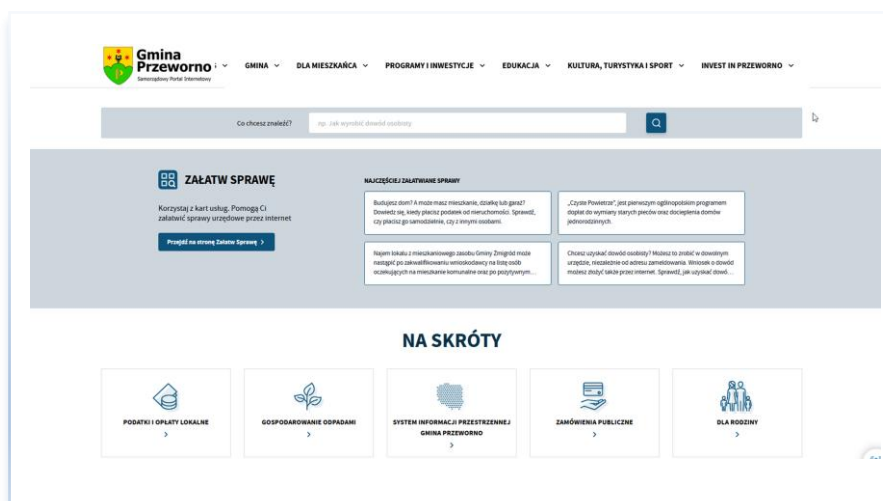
Gmina Przeworno
Samorządowy Portal Internetowy

GMINA ⌄ DLA MIESZKAŃCA ⌄ PROGRAMY I INWESTYCJE ⌄ EDUKACJA ⌄ KULTURA, TURYSTYKA I SPORT ⌄ INVEST IN PRZEWORNO ⌄

Co chcesz znaleźć? np. Jak wyrobić dowód osobisty

ZAŁATW SPRAWĘ

Korzystaj z kart usług. Pomogą Ci załatwić sprawy urzędowe przez internet

Przejdź na stronę Załatw Sprawę >

NAJCZĘŚCIEJ ZAŁATWIANE SPRAWY

Budujesz dom? A może masz mieszkanie, działkę lub garaż? Dowiedz się, kiedy płacisz podatek od nieruchomości. Sprawdź, czy płacisz go samodzielnie, czy z innymi osobami.

„Czyste Powietrze" jest pierwszym ogólnopolskim programem dopłat do wymiany starych pieców oraz docieplenia domów jednorodzinnych.

Najem lokalu z mieszkaniowego zasobu Gminy Żmigród może nastąpić po zakwalifikowaniu wnioskodawcy na listę osób oczekujących na mieszkanie komunalne oraz po pozytywnym...

Chcesz uzyskać dowód osobisty? Możesz to zrobić w dowolnym urzędzie, niezależnie od adresu zameldowania. Wniosek o dowód możesz złożyć także przez internet. Sprawdź, jak uzyskać dowód...

NA SKRÓTY

PODATKI I OPŁATY LOKALNE >

GOSPODAROWANIE ODPADAMI >

SYSTEM INFORMACJI PRZESTRZENNEJ GMINA PRZEWORNO >

ZAMÓWIENIA PUBLICZNE >

DLA RODZINY >